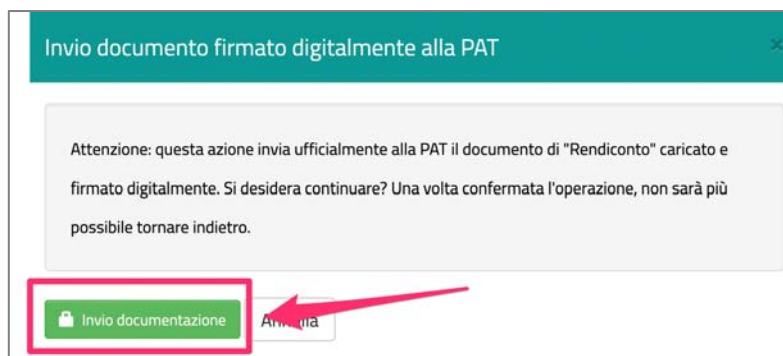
Invio documento firmato digitalmente alla PAT

Attenzione: questa azione invia ufficialmente alla PAT il documento di "Rendiconto" caricato e firmato digitalmente. Si desidera continuare? Una volta confermata l'operazione, non sarà più possibile tornare indietro.

Invio documentazione

An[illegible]lla